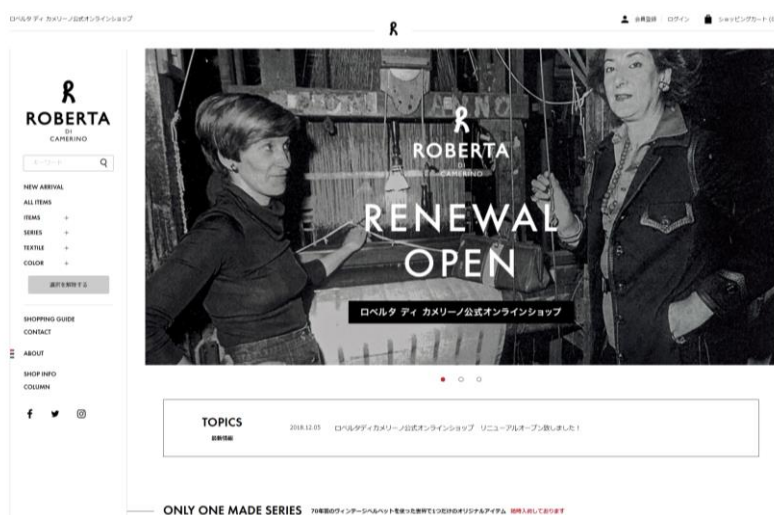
ロベルタ ディ カメリーノ公式オンラインショップ

R

会員登録 ログイン ショッピングカート (0

R
ROBERTA
DI
CAMERINO

キーワード

NEW ARRIVAL
ALL ITEMS
ITEMS +
SERIES +
TEXTILE +
COLOR +

選択を解除する

SHOPPING GUIDE
CONTACT

ABOUT

SHOP INFO
COLUMN

R
ROBERTA
DI
CAMERINO

RENEWAL
OPEN

ロベルタ ディ カメリーノ公式オンラインショップ

TOPICS
最新情報

2018.12.05 ロベルタディカメリーノ公式オンラインショップ リニューアルオープン致しました！

ONLY ONE MADE SERIES 70年前のヴィンテージベルベットを使った世界で1つだけのオリジナルアイテム 随時入荷しております